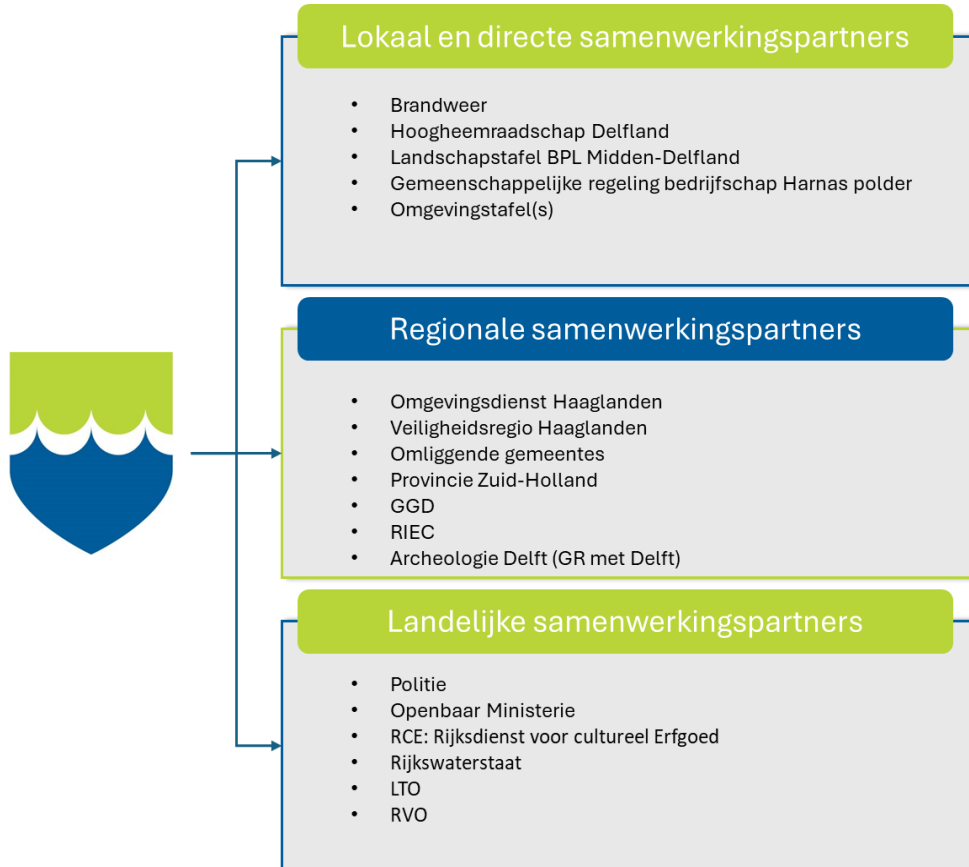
Lokaal en directe samenwerkingspartners

- Brandweer
- Hoogheemraadschap Delfland
- Landschapstafel BPL Midden-Delfland
- Gemeenschappelijke regeling bedrijfschap Harnas polder
- Omgevingstafel(s)

Regionale samenwerkingspartners

- Omgevingsdienst Haaglanden
- Veiligheidsregio Haaglanden
- Omliggende gemeentes
- Provincie Zuid-Holland
- GGD
- RIEC
- Archeologie Delft (GR met Delft)

Landelijke samenwerkingspartners

- Politie
- Openbaar Ministerie
- RCE: Rijksdienst voor cultureel Erfgoed
- Rijkswaterstaat
- LTO
- RVO